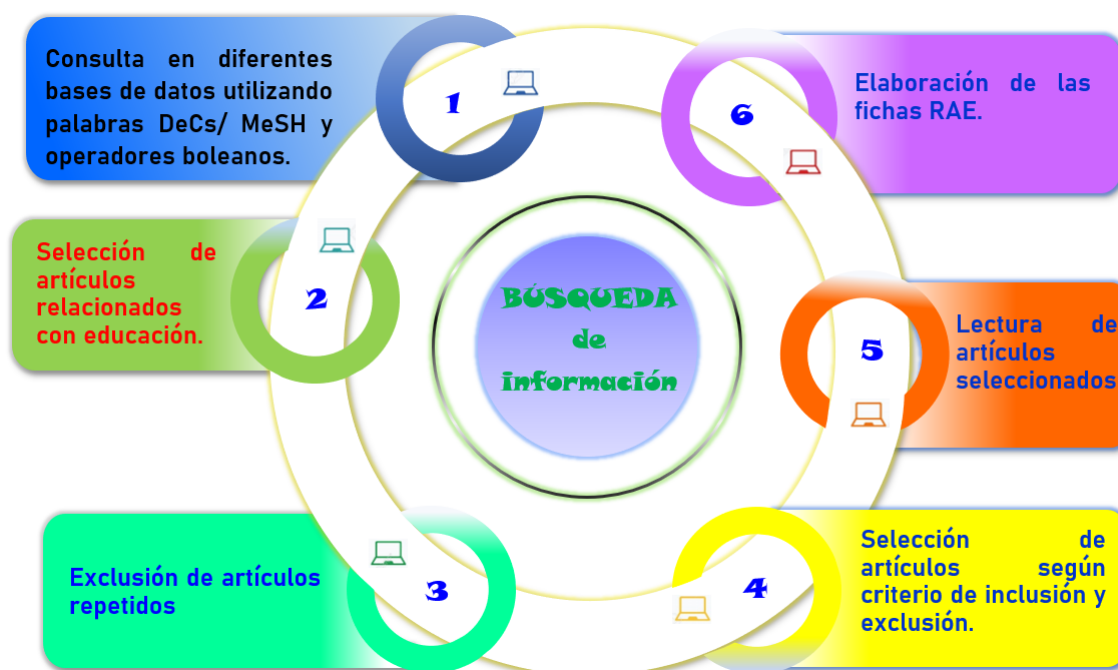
BÚSQUEDA
de
información

1
Consulta en diferentes bases de datos utilizando palabras DeCs/ MeSH y operadores boleanos.

2
Selección de artículos relacionados con educación.

3
Exclusión de artículos repetidos

4
Selección de artículos según criterio de inclusión y exclusión.

5
Lectura de artículos seleccionados

6
Elaboración de las fichas RAE.